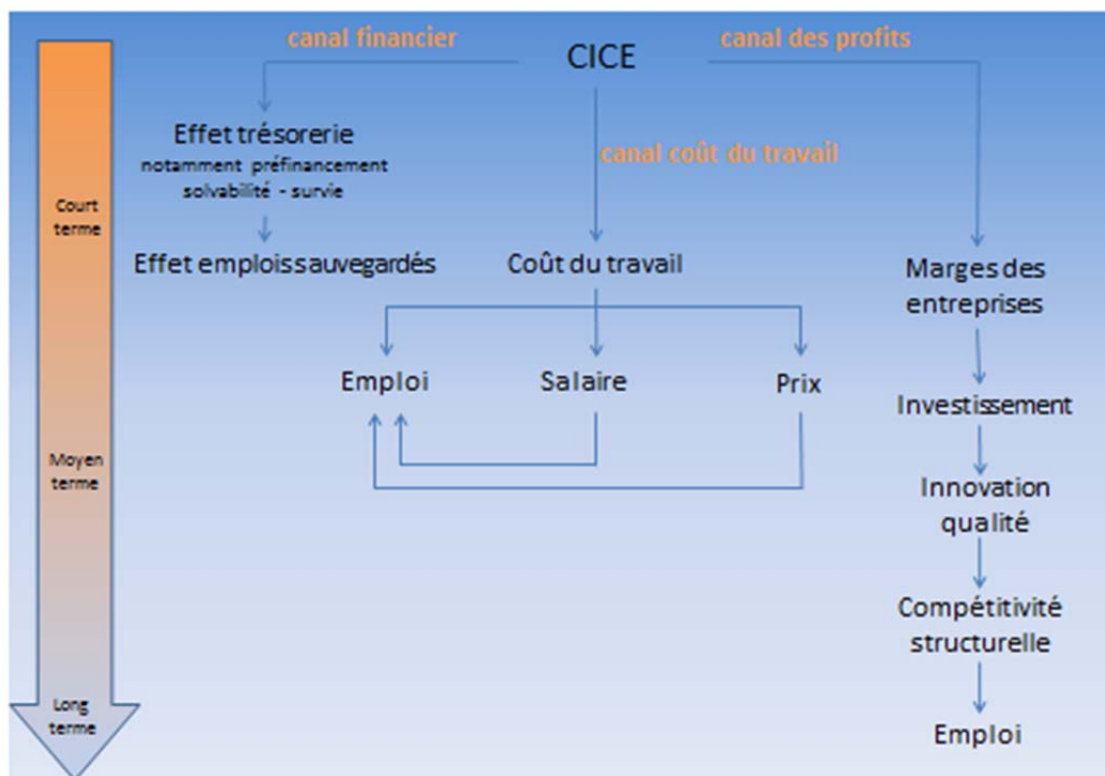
canal financier

CICE

canal des profits

Effet trésorerie
notamment préfinancement
solvabilité - survie

canal coût du travail

Court terme

Effet emploissauvegardés

Coût du travail

Marges des entreprises

Emploi

Salaire

Prix

Investissement

Moyen terme

Innovation qualité

Compétitivité structurelle

Long terme

Emploi